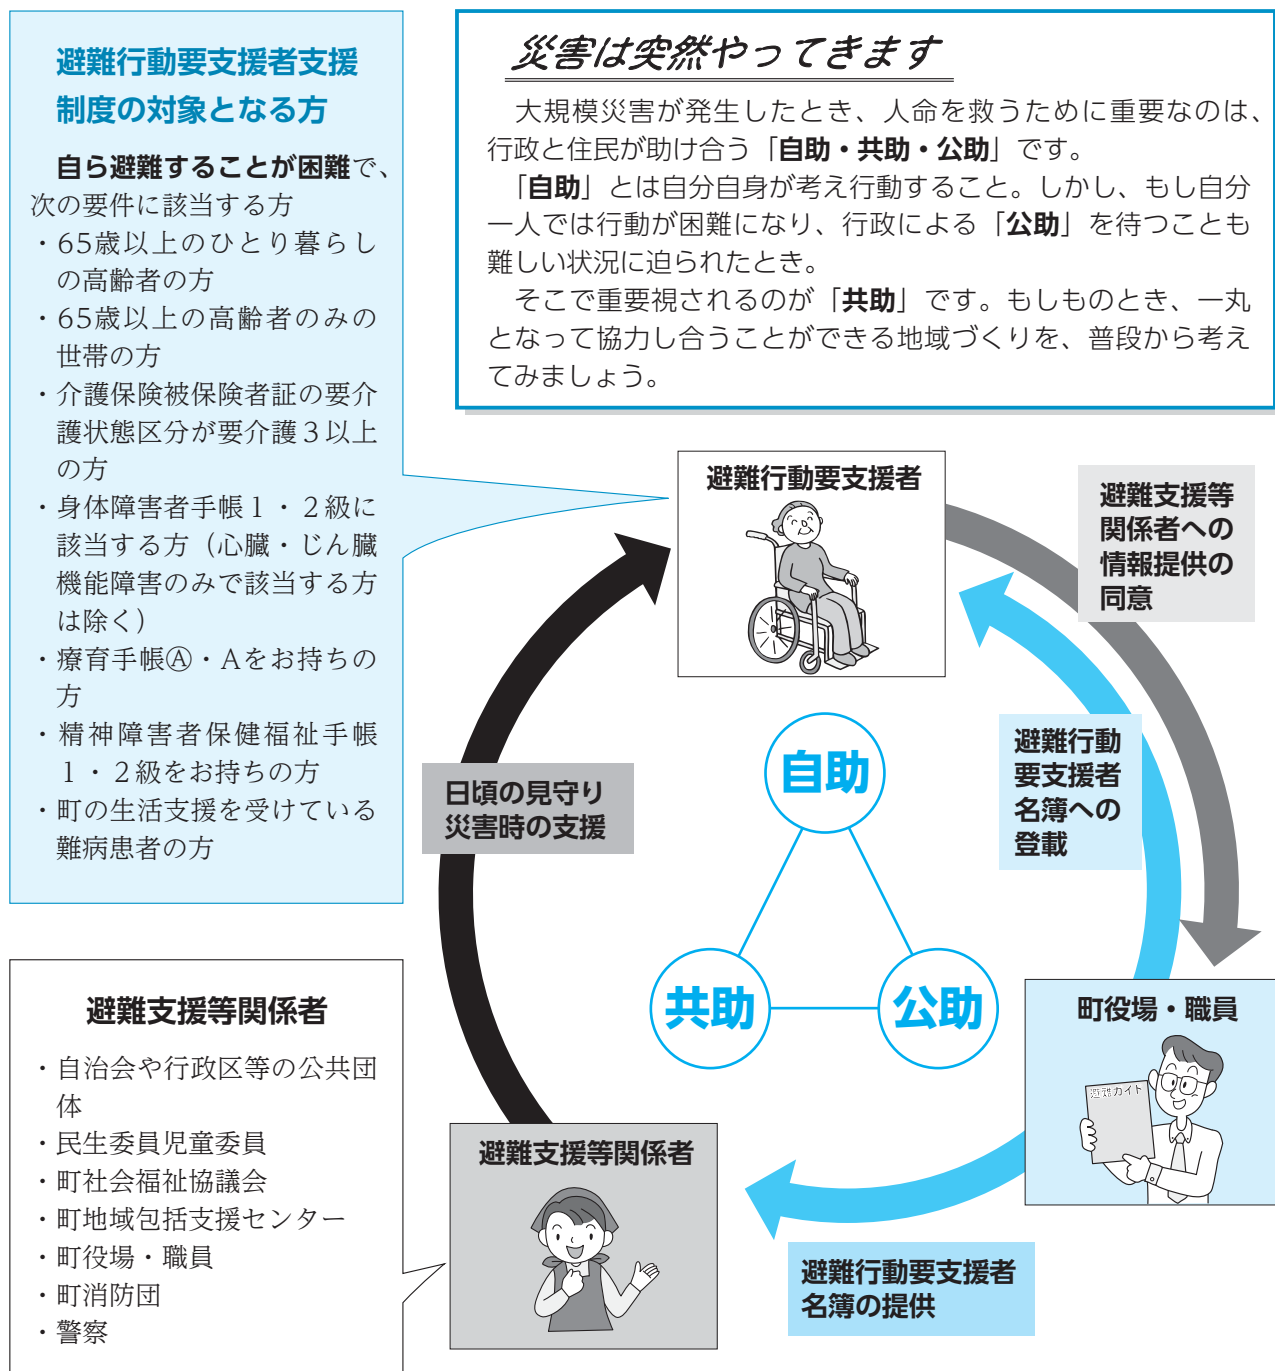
避難行動要支援者支援制度の対象となる方

自ら避難することが困難で、次の要件に該当する方
・65歳以上のひとり暮らしの高齢者の方
・65歳以上の高齢者のみの世帯の方
・介護保険被保険者証の要介護状態区分が要介護３以上の方
・身体障害者手帳１・２級に該当する方（心臓・じん臓機能障害のみで該当する方は除く）
・療育手帳Ⓐ・Aをお持ちの方
・精神障害者保健福祉手帳１・２級をお持ちの方
・町の生活支援を受けている難病患者の方

災害は突然やってきます

大規模災害が発生したとき、人命を救うために重要なのは、行政と住民が助け合う「自助・共助・公助」です。

「自助」とは自分自身が考え行動すること。しかし、もし自分一人では行動が困難になり、行政による「公助」を待つことも難しい状況に迫られたとき。

そこで重要視されるのが「共助」です。もしものとき、一丸となって協力し合うことができる地域づくりを、普段から考えてみましょう。

避難行動要支援者

避難支援等関係者への情報提供の同意

避難行動要支援者名簿への登載

自助

共助

公助

日頃の見守り災害時の支援

町役場・職員

避難ガイド

避難支援等関係者

避難行動要支援者名簿の提供

避難支援等関係者

・自治会や行政区等の公共団体
・民生委員児童委員
・町社会福祉協議会
・町地域包括支援センター
・町役場・職員
・町消防団
・警察